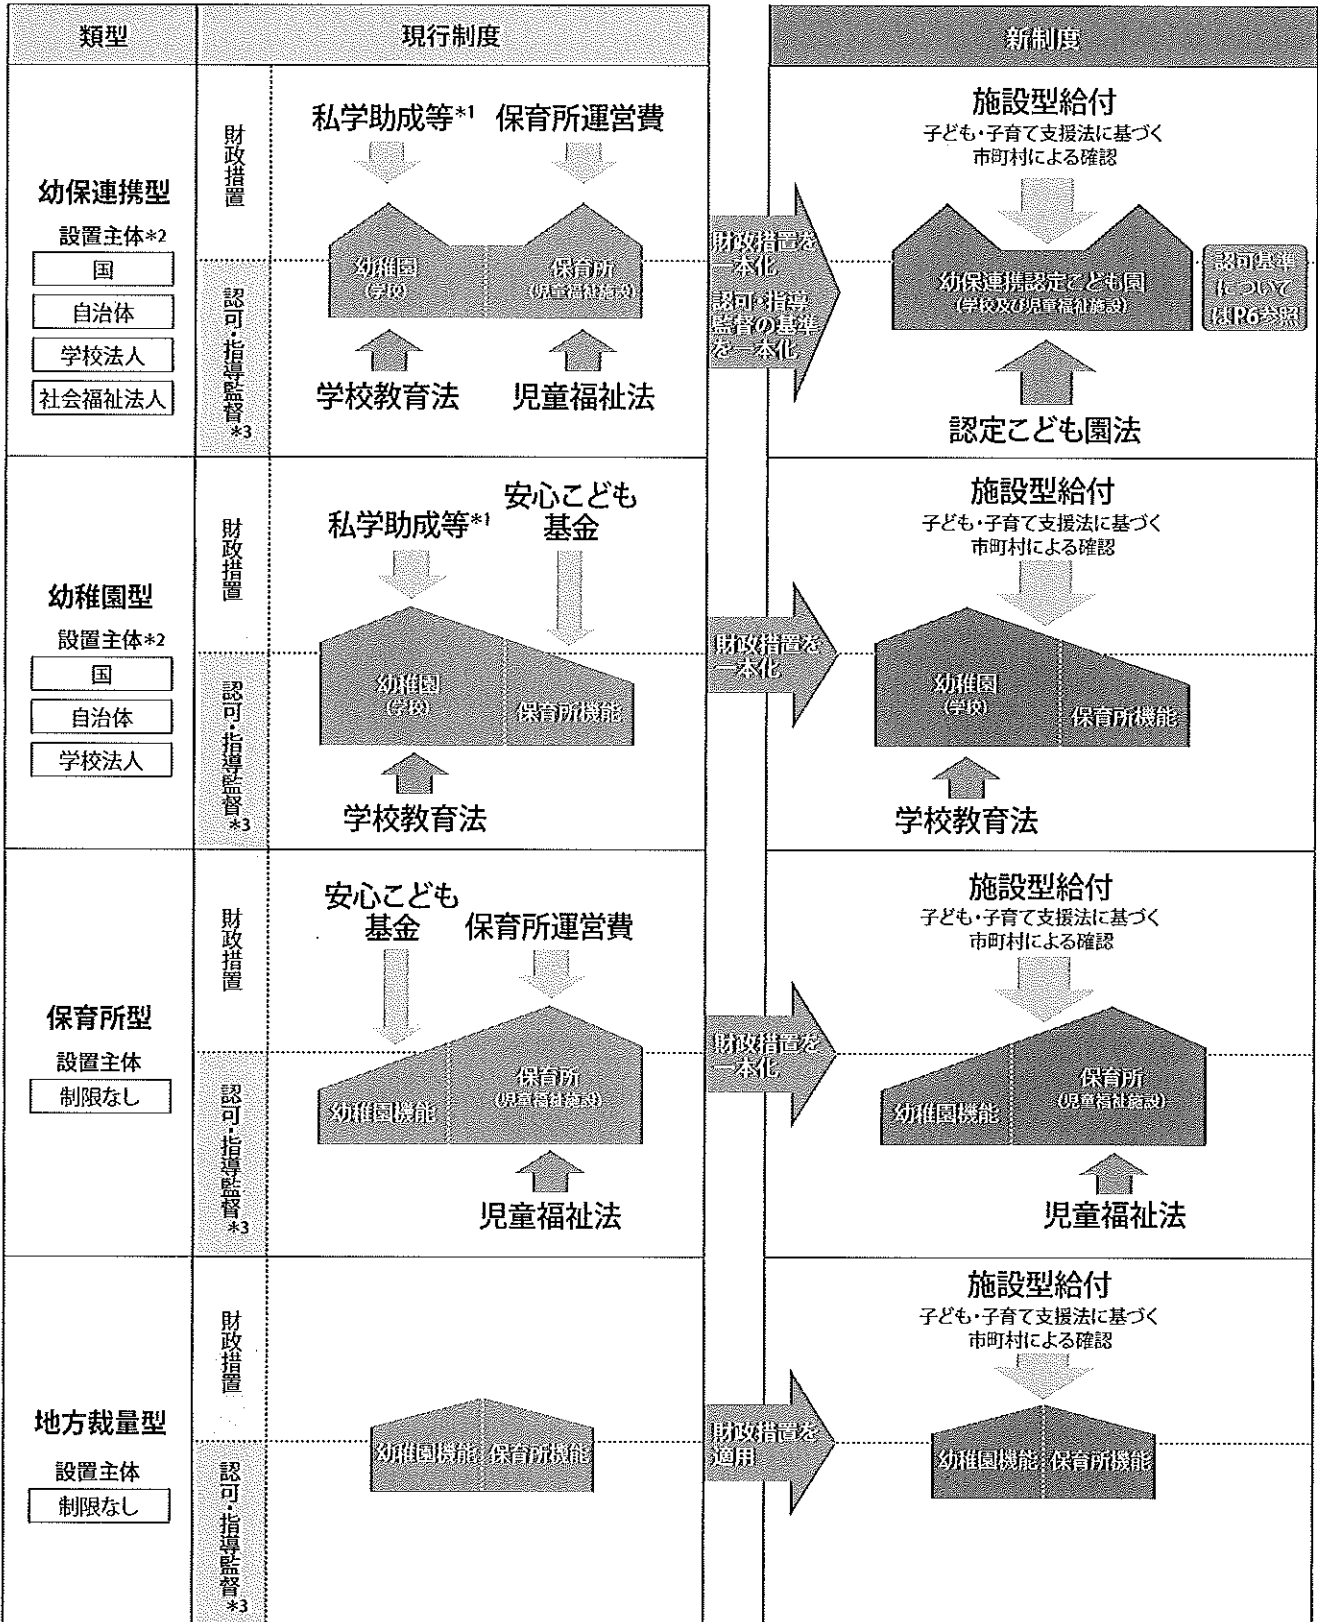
| 類型 | | 現行制度 | | 新制度 |
|---|---|---|---|---|
| 幼保連携型 設置主体*2 国 自治体 学校法人 社会福祉法人 | 財政措置 / 認可・指導監督*3 | 私学助成等*1 保育所運営費 幼稚園(学校) 保育所(児童福祉施設) 学校教育法 児童福祉法 | 財政措置を一本化 認可・指導監督の基準を一本化 | 施設型給付 子ども・子育て支援法に基づく市町村による確認 幼保連携認定こども園(学校及び児童福祉施設) 認可基準についてはP6参照 認定こども園法 |
| 幼稚園型 設置主体*2 国 自治体 学校法人 | 財政措置 / 認可・指導監督*3 | 私学助成等*1 安心こども基金 幼稚園(学校) 保育所機能 学校教育法 | 財政措置を一本化 | 施設型給付 子ども・子育て支援法に基づく市町村による確認 幼稚園(学校) 保育所機能 学校教育法 |
| 保育所型 設置主体 制限なし | 財政措置 / 認可・指導監督*3 | 安心こども基金 保育所運営費 幼稚園機能 保育所(児童福祉施設) 児童福祉法 | 財政措置を一本化 | 施設型給付 子ども・子育て支援法に基づく市町村による確認 幼稚園機能 保育所(児童福祉施設) 児童福祉法 |
| 地方裁量型 設置主体 制限なし | 財政措置 / 認可・指導監督*3 | 幼稚園機能 保育所機能 | 財政措置を適用 | 施設型給付 子ども・子育て支援法に基づく市町村による確認 幼稚園機能 保育所機能 |